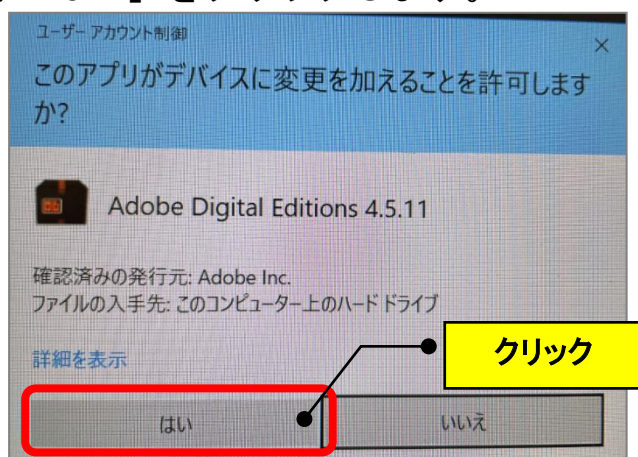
ユーザー アカウント制御

×

このアプリがデバイスに変更を加えることを許可しますか?

Adobe Digital Editions 4.5.11

確認済みの発行元: Adobe Inc.
ファイルの入手先: このコンピューター上のハード ドライブ

詳細を表示

クリック

はい

いいえ